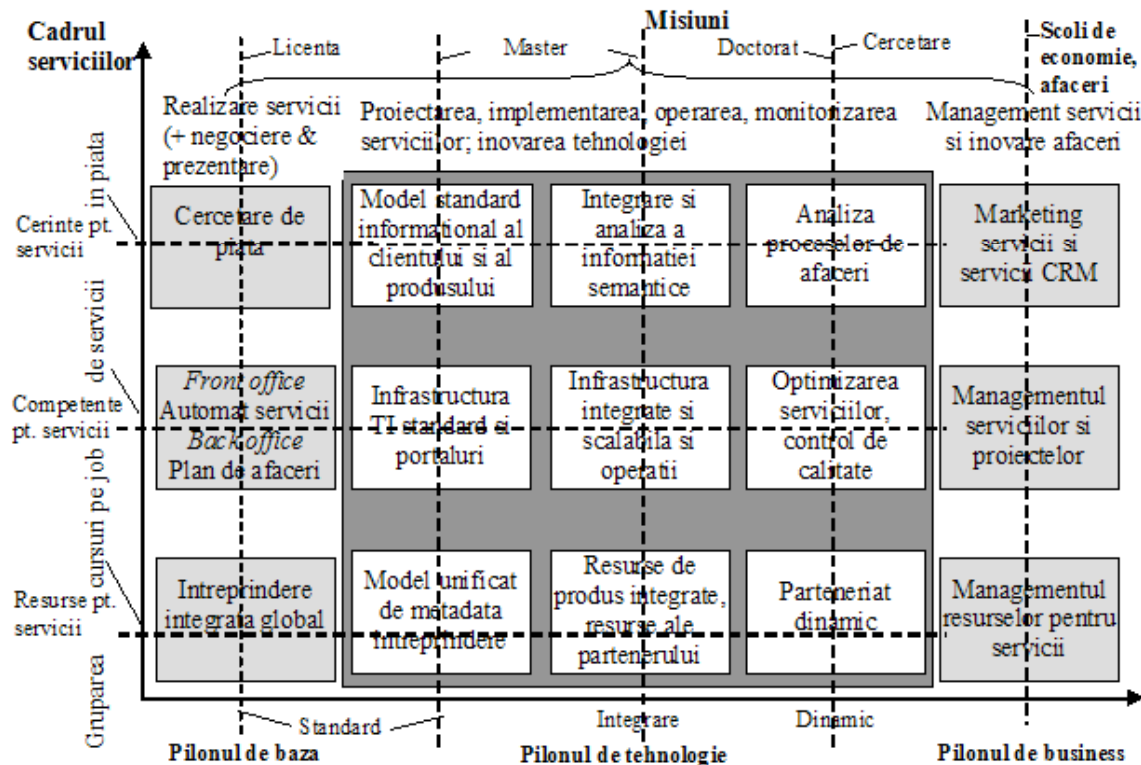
Cadrul serviciilor

Misiuni

Licenta

Master

Doctorat

Cercetare

Scoli de economie, afaceri

Realizare servicii (+ negociere & prezentare)

Proiectarea, implementarea, operarea, monitorizarea serviciilor; inovarea tehnologiei

Management servicii si inovare afaceri

Gruparea cursuri pe job de servicii in piata

Cerinte pt. servicii

Competente pt. servicii

Resurse pt. servicii

Cercetare de piata

Model standard informational al clientului si al produsului

Integrare si analiza a informatiei semantice

Analiza proceselor de afaceri

Marketing servicii si servicii CRM

*Front office* Automat servicii *Back office* Plan de afaceri

Infrastructura TI standard si portaluri

Infrastructura integrate si scalabila si operatii

Optimizarea serviciilor, control de calitate

Managementul serviciilor si proiectelor

Intreprindere integrata global

Model unificat de metadata intreprindere

Resurse de produs integrate, resurse ale partenerului

Parteneriat dinamic

Managementul resurselor pentru servicii

Standard

Integrare

Dinamic

Pilonul de baza

Pilonul de tehnologie

Pilonul de business